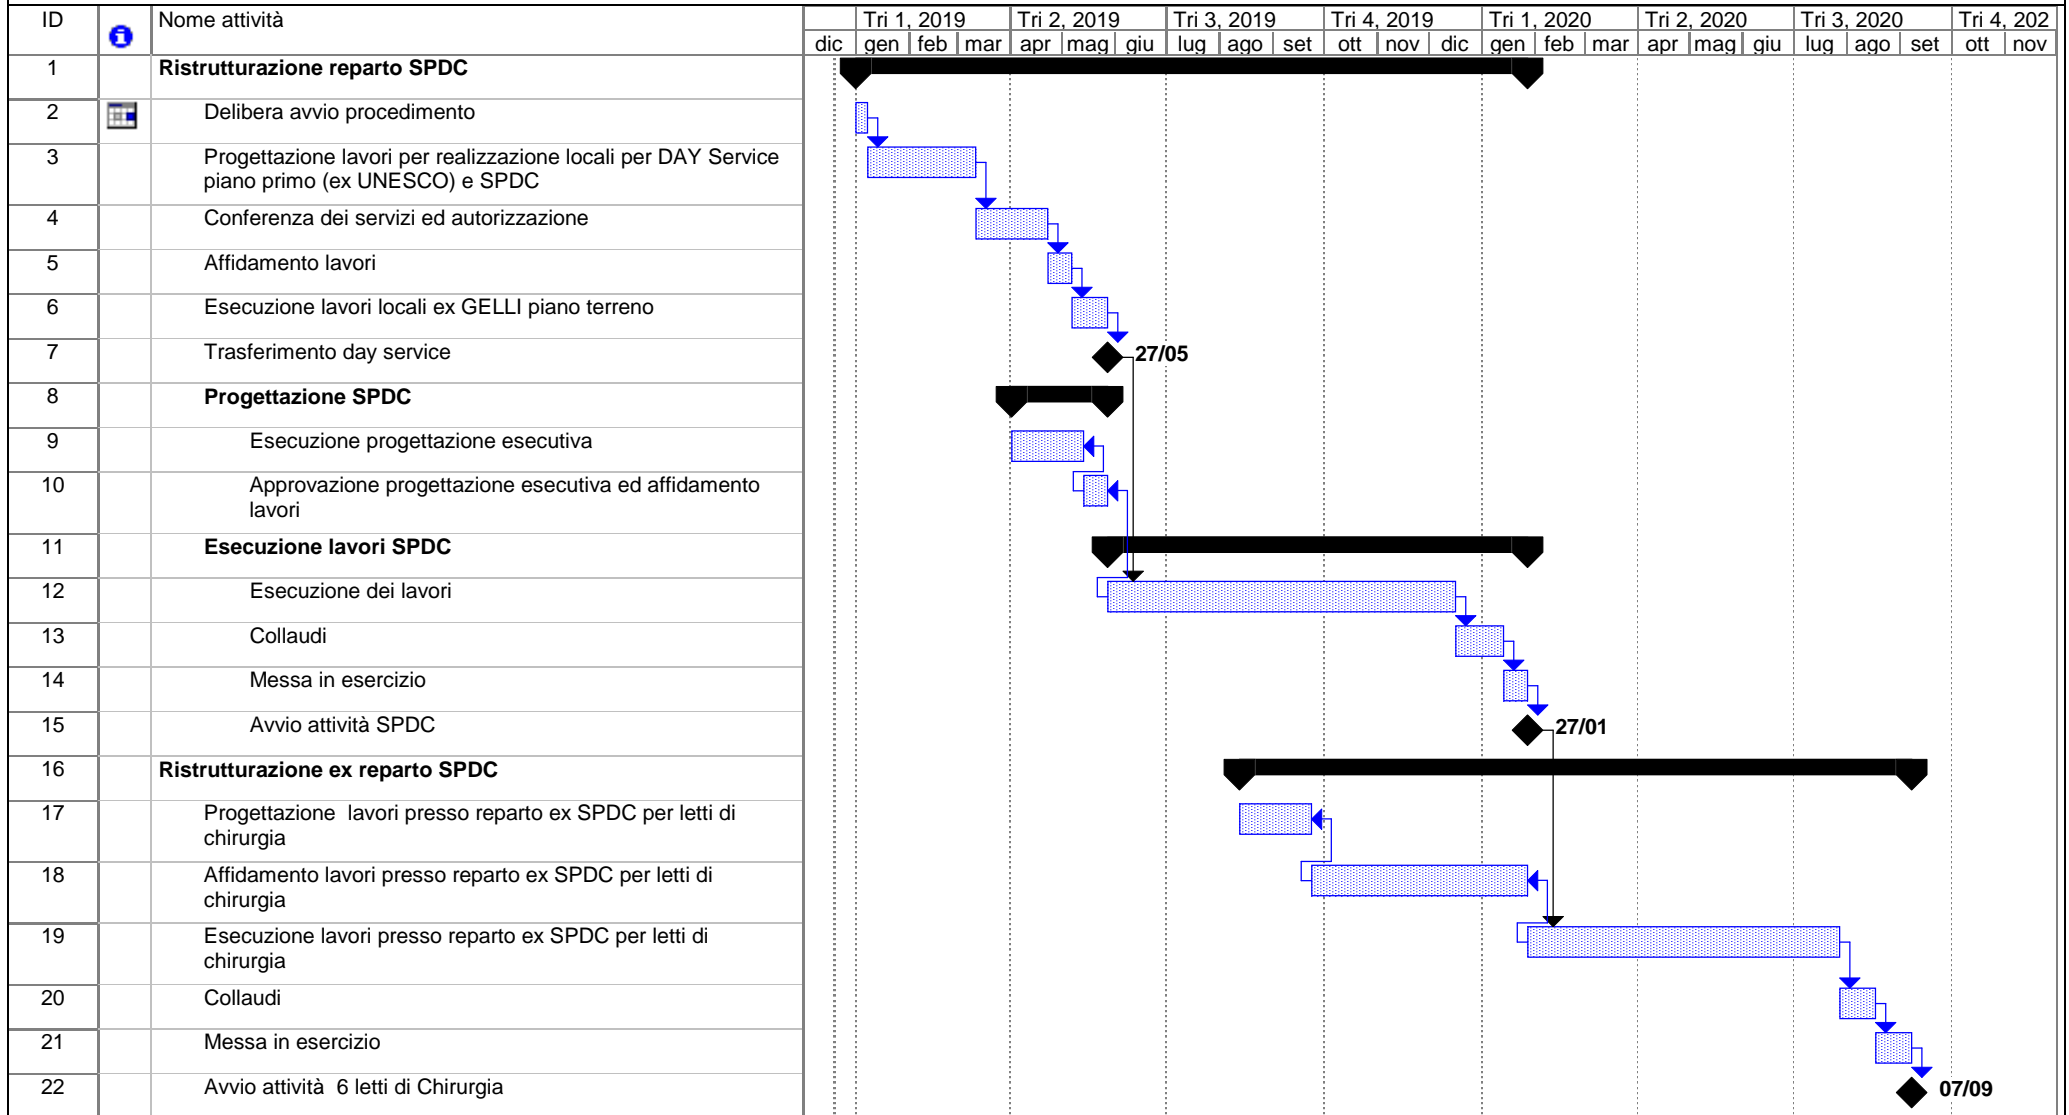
| ID | | Nome attività |
|---|---|---|
| 1 | | **Ristrutturazione reparto SPDC** |
| 2 | | Delibera avvio procedimento |
| 3 | | Progettazione lavori per realizzazione locali per DAY Service piano primo (ex UNESCO) e SPDC |
| 4 | | Conferenza dei servizi ed autorizzazione |
| 5 | | Affidamento lavori |
| 6 | | Esecuzione lavori locali ex GELLI piano terreno |
| 7 | | Trasferimento day service |
| 8 | | **Progettazione SPDC** |
| 9 | | Esecuzione progettazione esecutiva |
| 10 | | Approvazione progettazione esecutiva ed affidamento lavori |
| 11 | | **Esecuzione lavori SPDC** |
| 12 | | Esecuzione dei lavori |
| 13 | | Collaudi |
| 14 | | Messa in esercizio |
| 15 | | Avvio attività SPDC |
| 16 | | **Ristrutturazione ex reparto SPDC** |
| 17 | | Progettazione lavori presso reparto ex SPDC per letti di chirurgia |
| 18 | | Affidamento lavori presso reparto ex SPDC per letti di chirurgia |
| 19 | | Esecuzione lavori presso reparto ex SPDC per letti di chirurgia |
| 20 | | Collaudi |
| 21 | | Messa in esercizio |
| 22 | | Avvio attività 6 letti di Chirurgia |

Tri 1, 2019 Tri 2, 2019 Tri 3, 2019 Tri 4, 2019 Tri 1, 2020 Tri 2, 2020 Tri 3, 2020 Tri 4, 202
dic gen feb mar apr mag giu lug ago set ott nov dic gen feb mar apr mag giu lug ago set ott nov

27/05
27/01
07/09